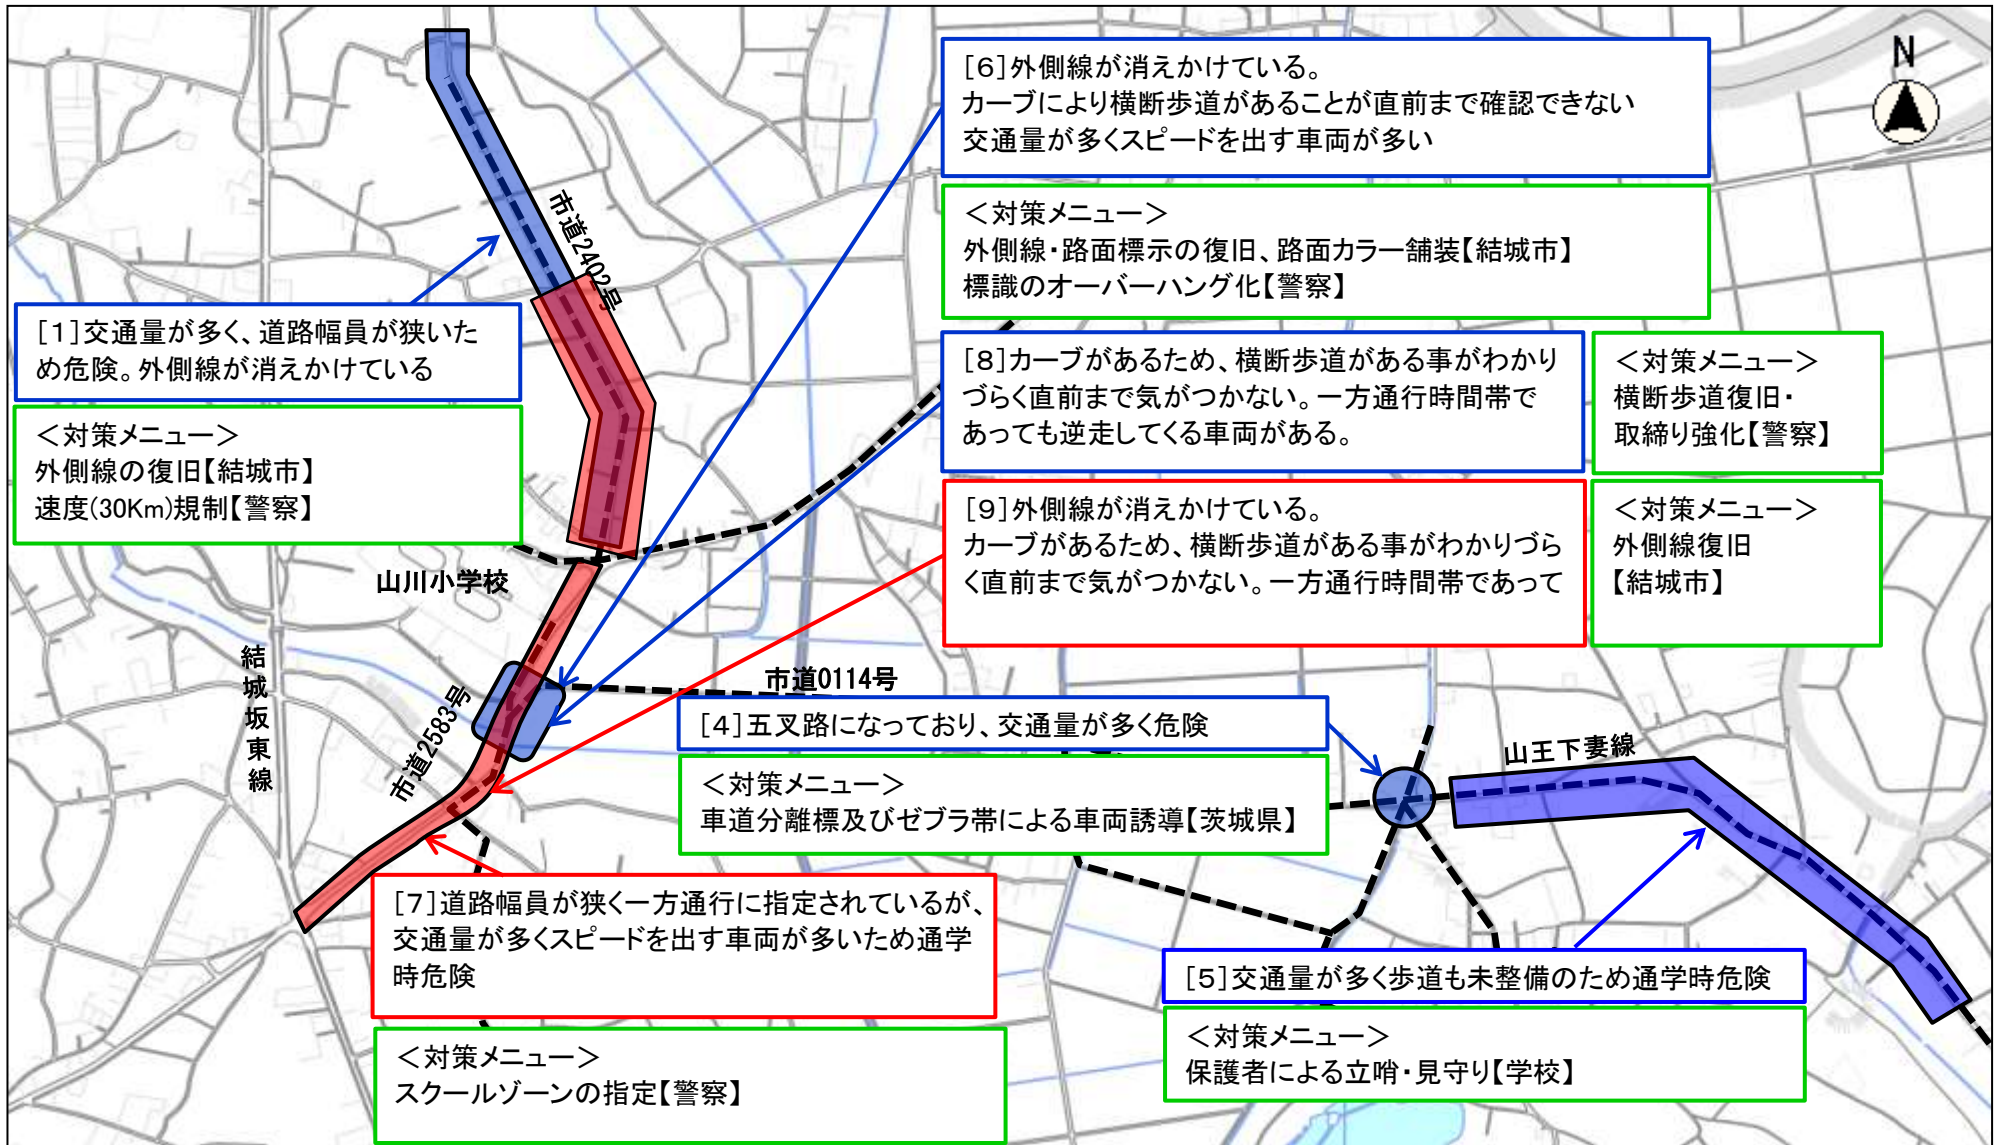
[6]外側線が消えかけている。
カーブにより横断歩道があることが直前まで確認できない
交通量が多くスピードを出す車両が多い

<対策メニュー>
外側線・路面標示の復旧、路面カラー舗装【結城市】
標識のオーバーハング化【警察】

N

市道2402号

[1]交通量が多く、道路幅員が狭いため危険。外側線が消えかけている

<対策メニュー>
外側線の復旧【結城市】
速度(30Km)規制【警察】

[8]カーブがあるため、横断歩道がある事がわかりづらく直前まで気がつかない。一方通行時間帯であっても逆走してくる車両がある。

<対策メニュー>
横断歩道復旧・
取締り強化【警察】

[9]外側線が消えかけている。
カーブがあるため、横断歩道がある事がわかりづらく直前まで気がつかない。一方通行時間帯であって

<対策メニュー>
外側線復旧
【結城市】

山川小学校

結城坂東線

市道0114号

市道2583号

[4]五叉路になっており、交通量が多く危険

山王下妻線

<対策メニュー>
車道分離標及びゼブラ帯による車両誘導【茨城県】

[7]道路幅員が狭く一方通行に指定されているが、交通量が多くスピードを出す車両が多いため通学時危険

[5]交通量が多く歩道も未整備のため通学時危険

<対策メニュー>
スクールゾーンの指定【警察】

<対策メニュー>
保護者による立哨・見守り【学校】